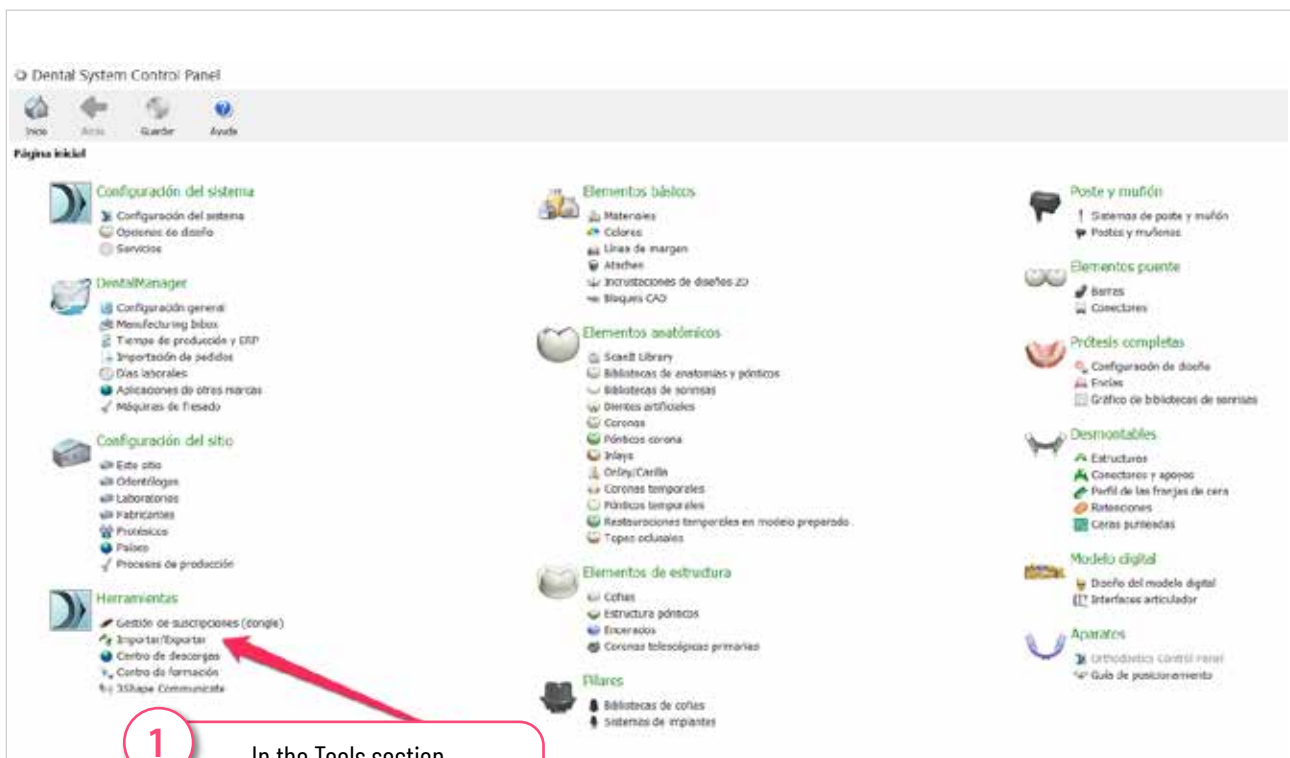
Dental System Control Panel

Inicio Atrás Guardar Ayuda

Página inicial

Configuración del sistema
Configuración del sistema
Opciones de diseño
Servicios

DentalManager
Configuración general
Manufacturing Inbox
Tiempo de producción y ERP
Importación de pedidos
Días laborales
Aplicaciones de otras marcas
Máquinas de fresado

Configuración del sitio
Este sitio
Odontólogos
Laboratorios
Fabricantes
Protésicos
Países
Procesos de producción

Herramientas
Gestión de suscripciones (dongle)
Importar/Exportar
Centro de descargas
Centro de formación
3Shape Communicate

Elementos básicos
Materiales
Colores
Líneas de margen
Attachen
Incrustaciones de diseños 2D
Bloques CAD

Elementos anatómicos
Scan8 Library
Bibliotecas de anatomías y pónticos
Bibliotecas de sonrisas
Dientes artificiales
Coronas
Pónticos corona
Inlays
Onlay/Carilla
Coronas temporales
Pónticos temporales
Restauraciones temporales en modelo preparado
Topes oclusales

Elementos de estructura
Cofias
Estructura pónticos
Encerados
Coronas telescópicas primarias

Pilares
Bibliotecas de cofias
Sistemas de implantes

Poste y muñón
Sistemas de poste y muñón
Postes y muñones

Elementos puente
Barras
Conectores

Prótesis completas
Configuración de diseño
Encías
Gráfico de bibliotecas de sonrisas

Desmontables
Estructuras
Conectores y apoyos
Perfil de las franjas de cera
Retenciones
Ceras punteadas

Modelo digital
Diseño del modelo digital
Interfaces articulador

Aparatos
Orthodontics Control Panel
Guía de posicionamiento

1

In the Tools section